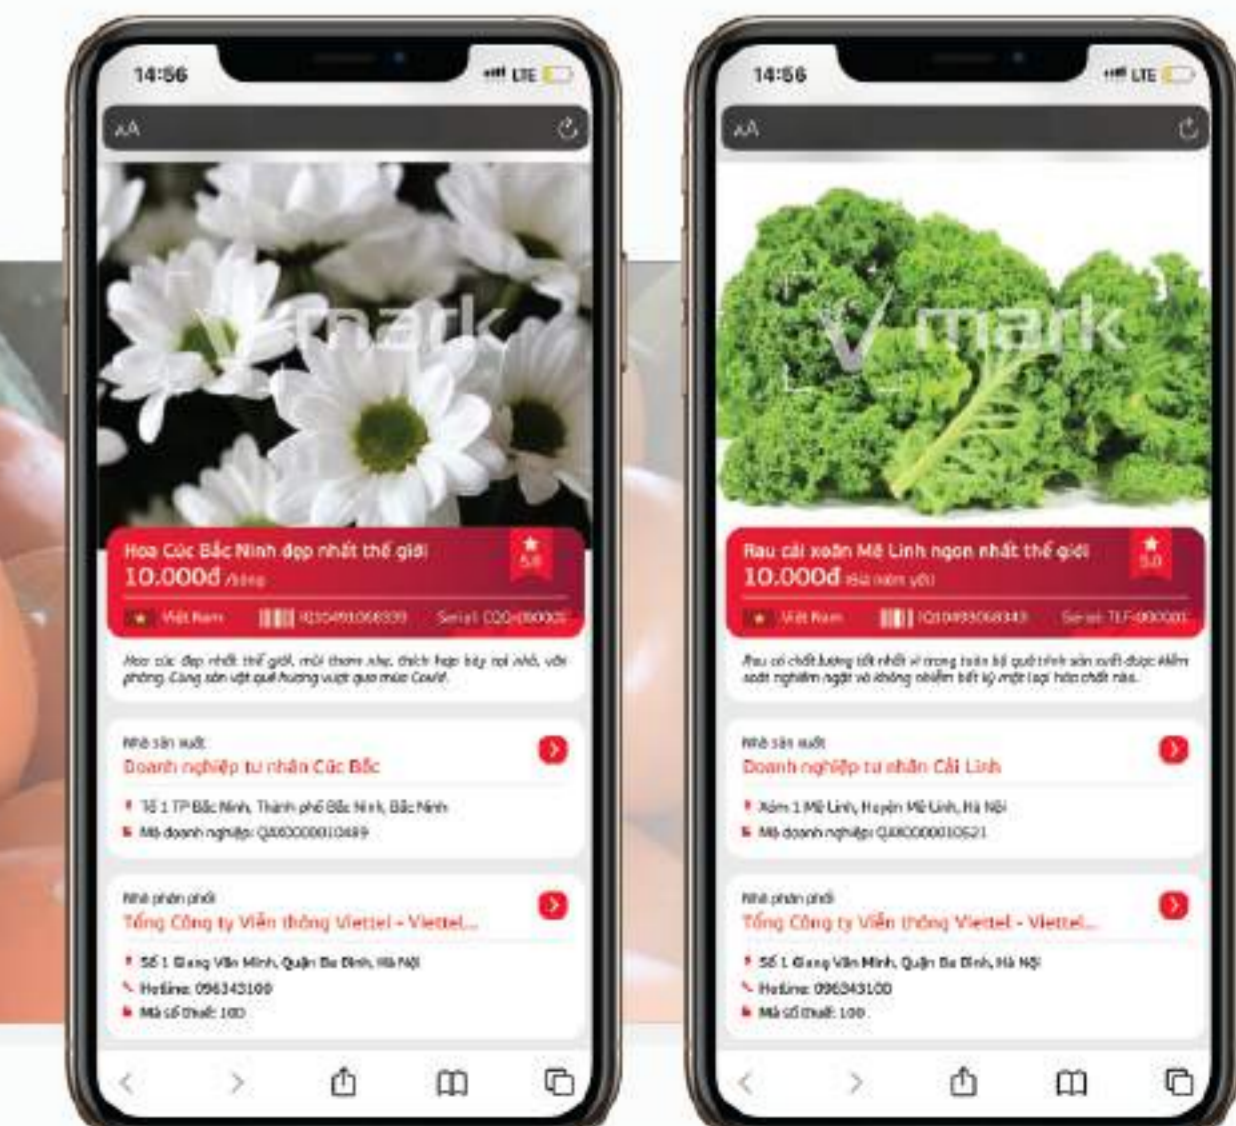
14:56
LTE
AA

V mark

Hoa Cúc Bắc Ninh đẹp nhất thế giới
10.000đ /bông
5.0
Việt Nam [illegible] Serial: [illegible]

Hoa cúc đẹp nhất thế giới, mùi thơm nhẹ, thích hợp bày nội nhà, văn phòng. Cùng sản vật quê hương vượt qua mùa Covid.

Nhà sản xuất
Doanh nghiệp tư nhân Cúc Bắc
Số 1 TP Bắc Ninh, Thành phố Bắc Ninh, Bắc Ninh
Mã doanh nghiệp: Q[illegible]

Nhà phân phối
Tổng Công ty Viễn thông Viettel - Viettel...
Số 1 Giang Văn Minh, Quận Ba Đình, Hà Nội
Hotline: 096343100
Mã số thuế: 100

14:56
LTE
AA

V mark

Rau cải xoăn Mê Linh ngon nhất thế giới
10.000đ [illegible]
5.0
Việt Nam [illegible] Serial: TLF-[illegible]

Rau có chất lượng tốt nhất vì trong toàn bộ quá trình sản xuất được kiểm soát nghiêm ngặt và không nhiễm bất kỳ một loại hóa chất nào.

Nhà sản xuất
Doanh nghiệp tư nhân Cải Linh
Xóm 1 Mê Linh, Huyện Mê Linh, Hà Nội
Mã doanh nghiệp: Q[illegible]

Nhà phân phối
Tổng Công ty Viễn thông Viettel - Viettel...
Số 1 Giang Văn Minh, Quận Ba Đình, Hà Nội
Hotline: 096343100
Mã số thuế: 100